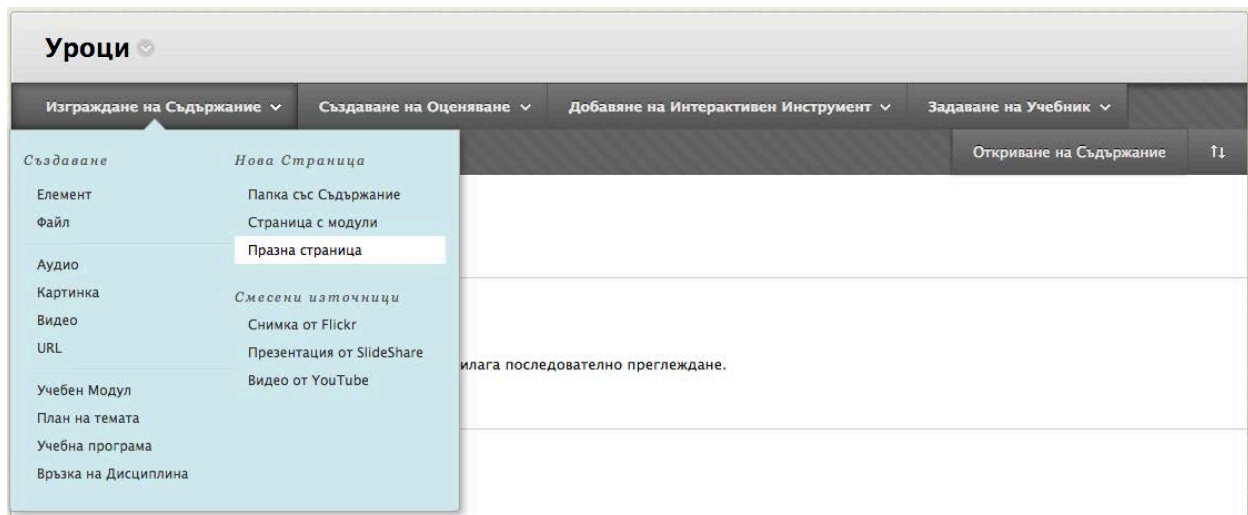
Уроци

Изграждане на Съдържание ∨ | Създаване на Оценяване ∨ | Добавяне на Интерактивен Инструмент ∨ | Задаване на Учебник ∨

Откриване на Съдържание

Създаване
Елемент
Файл
Аудио
Картинка
Видео
URL
Учебен Модул
План на темата
Учебна програма
Връзка на Дисциплина

Нова Страница
Папка със Съдържание
Страница с модули
Празна страница

Смесени източници
Снимка от Flickr
Презентация от SlideShare
Видео от YouTube

илага последователно преглеждане.